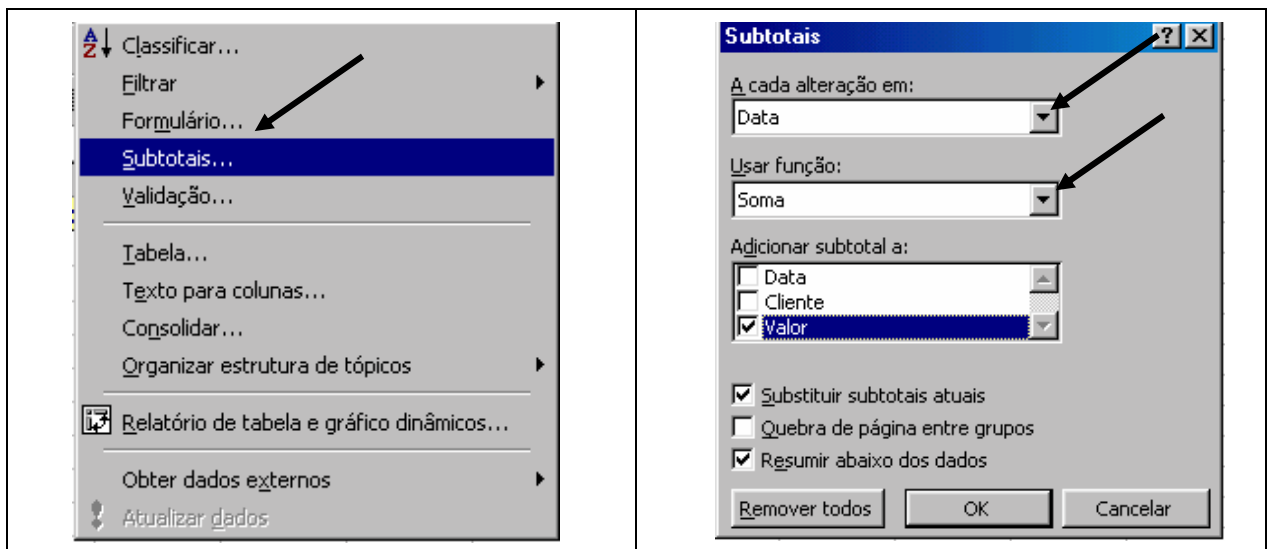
| | |
|---|---|
| Classificar... <br> Filtrar <br> Formulário... <br> Subtotais... <br> Validação... <br> Tabela... <br> Texto para colunas... <br> Consolidar... <br> Organizar estrutura de tópicos <br> Relatório de tabela e gráfico dinâmicos... <br> Obter dados externos <br> Atualizar dados | Subtotais <br> A cada alteração em: <br> Data <br> Usar função: <br> Soma <br> Adicionar subtotal a: <br> Data <br> Cliente <br> Valor <br> Substituir subtotais atuais <br> Quebra de página entre grupos <br> Resumir abaixo dos dados <br> Remover todos · OK · Cancelar |